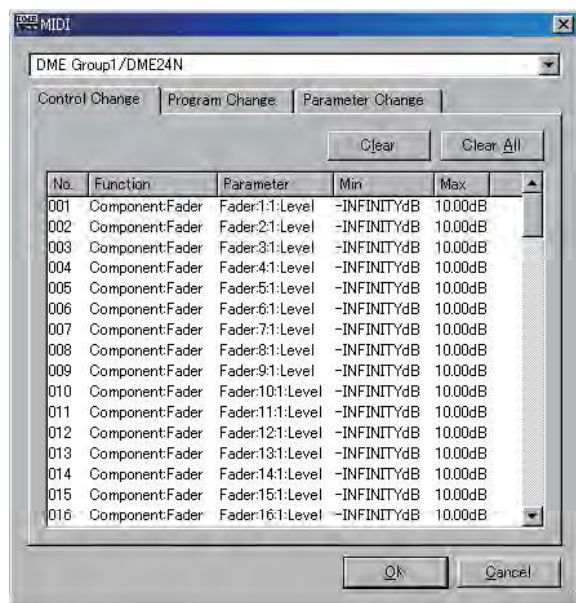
MIDI

DME Group1/DME24N

Control Change | Program Change | Parameter Change

Clear | Clear All

| No. | Function | Parameter | Min | Max |
|---|---|---|---|---|
| 001 | Component:Fader | Fader:1:1:Level | -INFINITYdB | 10.00dB |
| 002 | Component:Fader | Fader:2:1:Level | -INFINITYdB | 10.00dB |
| 003 | Component:Fader | Fader:3:1:Level | -INFINITYdB | 10.00dB |
| 004 | Component:Fader | Fader:4:1:Level | -INFINITYdB | 10.00dB |
| 005 | Component:Fader | Fader:5:1:Level | -INFINITYdB | 10.00dB |
| 006 | Component:Fader | Fader:6:1:Level | -INFINITYdB | 10.00dB |
| 007 | Component:Fader | Fader:7:1:Level | -INFINITYdB | 10.00dB |
| 008 | Component:Fader | Fader:8:1:Level | -INFINITYdB | 10.00dB |
| 009 | Component:Fader | Fader:9:1:Level | -INFINITYdB | 10.00dB |
| 010 | Component:Fader | Fader:10:1:Level | -INFINITYdB | 10.00dB |
| 011 | Component:Fader | Fader:11:1:Level | -INFINITYdB | 10.00dB |
| 012 | Component:Fader | Fader:12:1:Level | -INFINITYdB | 10.00dB |
| 013 | Component:Fader | Fader:13:1:Level | -INFINITYdB | 10.00dB |
| 014 | Component:Fader | Fader:14:1:Level | -INFINITYdB | 10.00dB |
| 015 | Component:Fader | Fader:15:1:Level | -INFINITYdB | 10.00dB |
| 016 | Component:Fader | Fader:16:1:Level | -INFINITYdB | 10.00dB |

Ok | Cancel